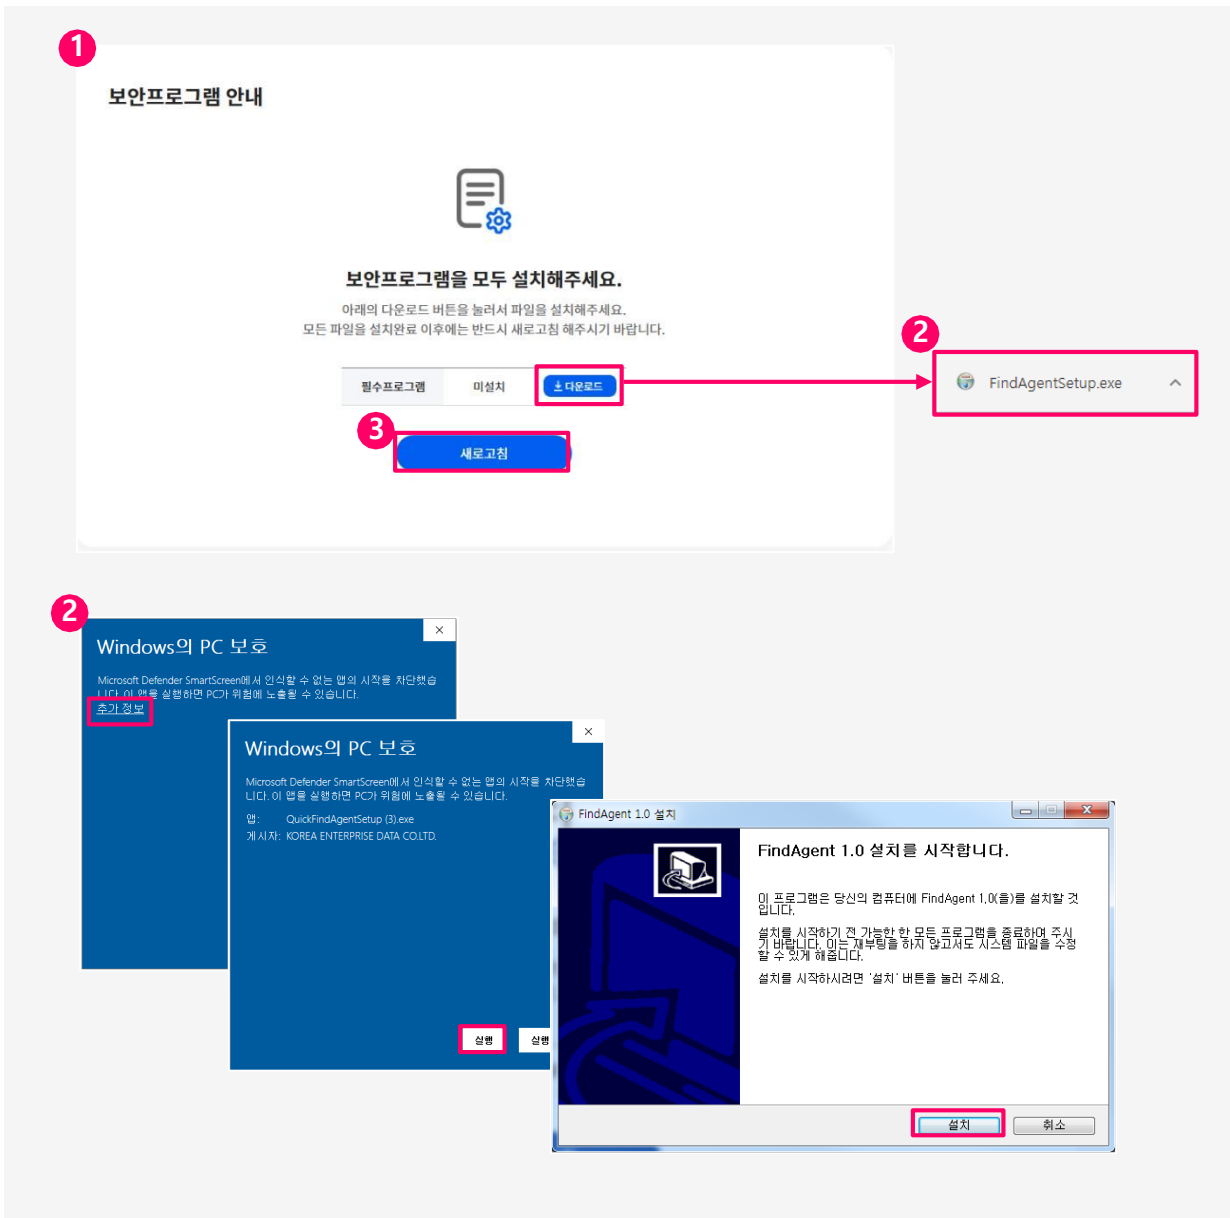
1

보안프로그램 안내

보안프로그램을 모두 설치해주세요.

아래의 다운로드 버튼을 눌러서 파일을 설치해주세요.
모든 파일을 설치완료 이후에는 반드시 새로고침 해주시기 바랍니다.

| 필수프로그램 | 미설치 | 다운로드 |
|---|---|---|

3

새로고침

2

FindAgentSetup.exe

2

Windows의 PC 보호

Microsoft Defender SmartScreen에서 인식할 수 없는 앱의 시작을 차단했습니다. 이 앱을 실행하면 PC가 위험에 노출될 수 있습니다.

추가 정보

Windows의 PC 보호

Microsoft Defender SmartScreen에서 인식할 수 없는 앱의 시작을 차단했습니다. 이 앱을 실행하면 PC가 위험에 노출될 수 있습니다.

앱: QuickFindAgentSetup (3).exe
게시자: KOREA ENTERPRISE DATA CO.LTD.

실행 실행

FindAgent 1.0 설치

FindAgent 1.0 설치를 시작합니다.

이 프로그램은 당신의 컴퓨터에 FindAgent 1.0(을)를 설치할 것입니다.

설치를 시작하기 전 가능한 한 모든 프로그램을 종료하여 주시기 바랍니다. 이는 재부팅을 하지 않고서도 시스템 파일을 수정할 수 있게 해줍니다.

설치를 시작하시려면 '설치' 버튼을 눌러 주세요.

설치 취소